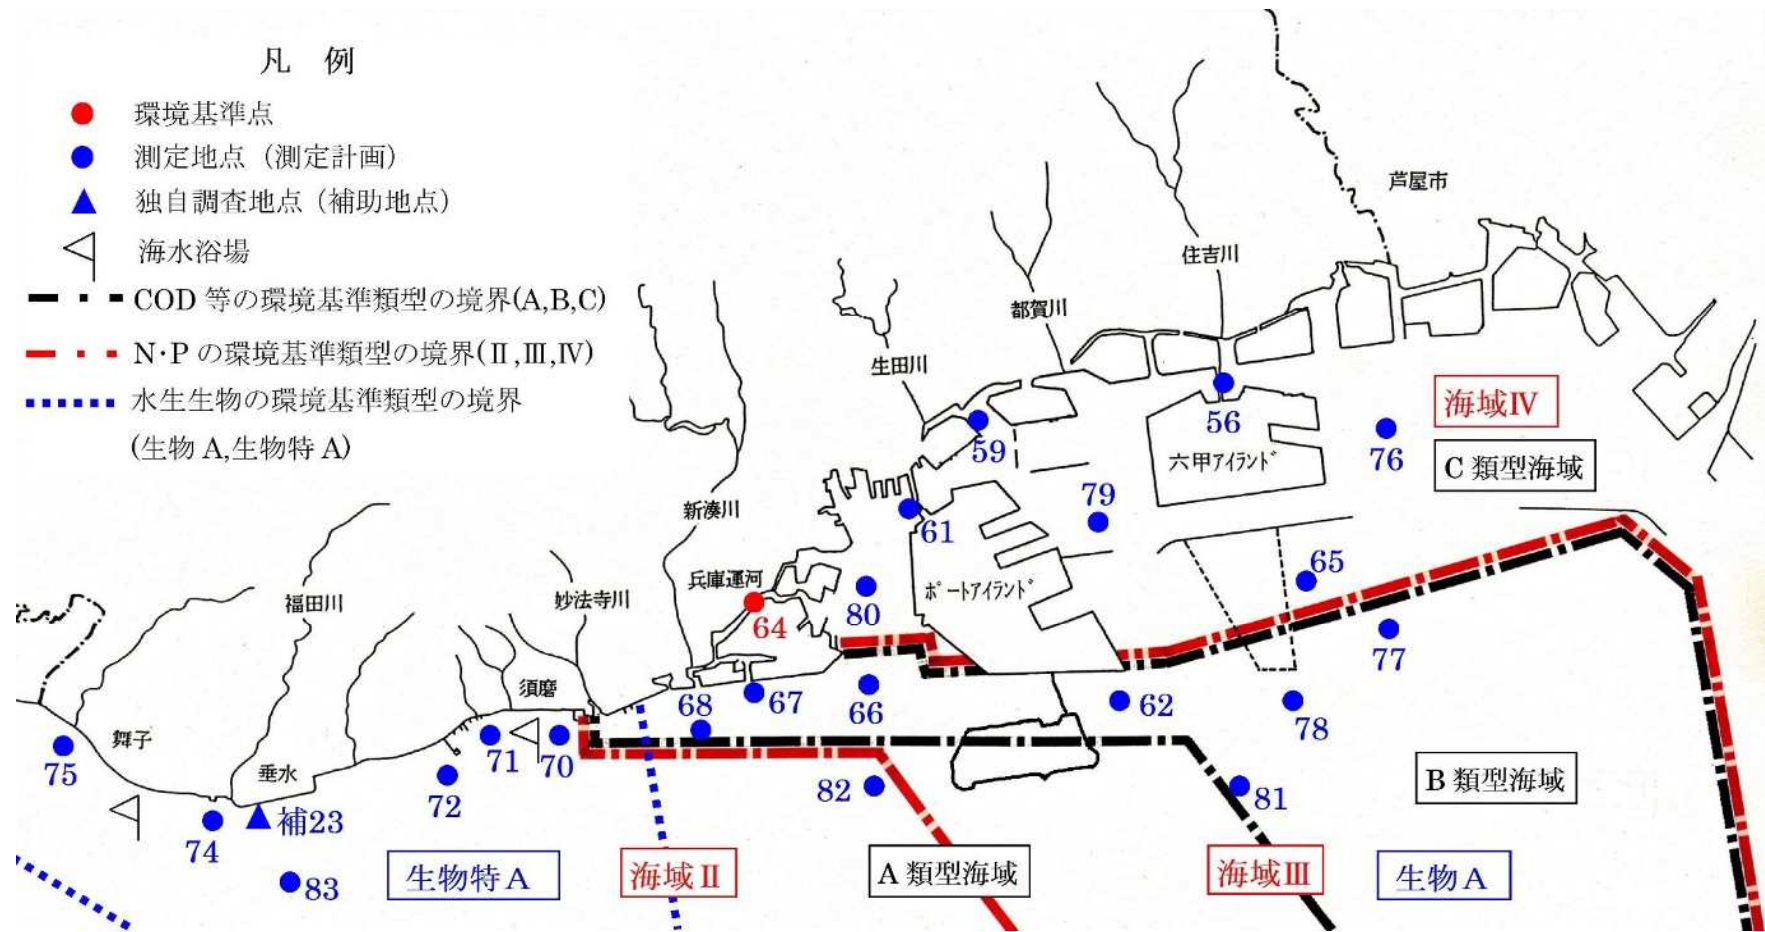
凡　例

環境基準点

測定地点（測定計画）

独自調査地点（補助地点）

海水浴場

COD 等の環境基準類型の境界(A,B,C)

N･P の環境基準類型の境界(Ⅱ,Ⅲ,Ⅳ)

水生生物の環境基準類型の境界
(生物 A,生物特 A)

芦屋市

住吉川

都賀川

生田川

海域Ⅳ

56

59

六甲アイランド

76

C 類型海域

79

新湊川

61

65

兵庫運河

80

ポートアイランド

福田川

妙法寺川

64

77

須磨

68

67

66

62

78

舞子

71

70

75

垂水

72

82

81

B 類型海域

補23

74

83

生物特 A

海域 Ⅱ

A 類型海域

海域Ⅲ

生物 A